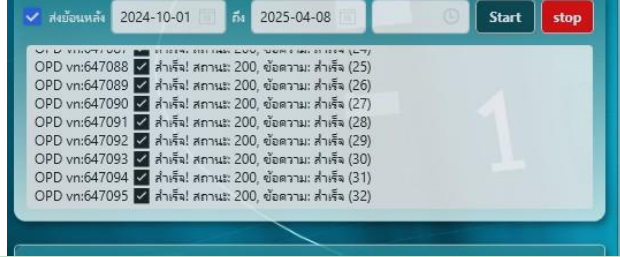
ส่งย้อนหลัง 2024-10-01 ถึง 2025-04-08 Start stop

OPD vn:647087 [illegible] (24)
OPD vn:647088 สำเร็จ! สถานะ: 200, ข้อความ: สำเร็จ (25)
OPD vn:647089 สำเร็จ! สถานะ: 200, ข้อความ: สำเร็จ (26)
OPD vn:647090 สำเร็จ! สถานะ: 200, ข้อความ: สำเร็จ (27)
OPD vn:647091 สำเร็จ! สถานะ: 200, ข้อความ: สำเร็จ (28)
OPD vn:647092 สำเร็จ! สถานะ: 200, ข้อความ: สำเร็จ (29)
OPD vn:647093 สำเร็จ! สถานะ: 200, ข้อความ: สำเร็จ (30)
OPD vn:647094 สำเร็จ! สถานะ: 200, ข้อความ: สำเร็จ (31)
OPD vn:647095 สำเร็จ! สถานะ: 200, ข้อความ: สำเร็จ (32)